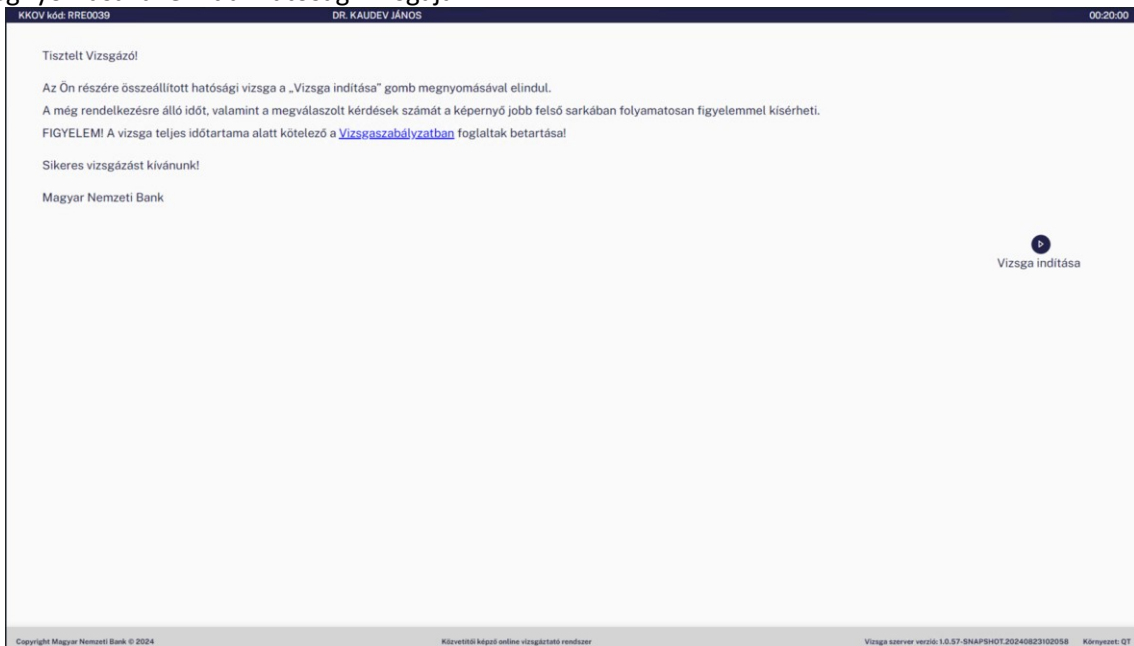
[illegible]

KKOV kód: RRE0039 DR. KAUDEV JÁNOS 00:20:00

Tisztelt Vizsgázó!

Az Ön részére összeállított hatósági vizsga a „Vizsga indítása" gomb megnyomásával elindul.
A még rendelkezésre álló időt, valamint a megválaszolt kérdések számát a képernyő jobb felső sarkában folyamatosan figyelemmel kísérheti.
FIGYELEM! A vizsga teljes időtartama alatt kötelező a Vizsgaszabályzatban foglaltak betartása!

Sikeres vizsgázást kívánunk!

Magyar Nemzeti Bank

Vizsga indítása

Copyright Magyar Nemzeti Bank © 2024 Közvetítői képző online vizsgáztató rendszer Vizsga szerver verzió: 1.0.57-SNAPSHOT.20240823102058 Környezet: QT